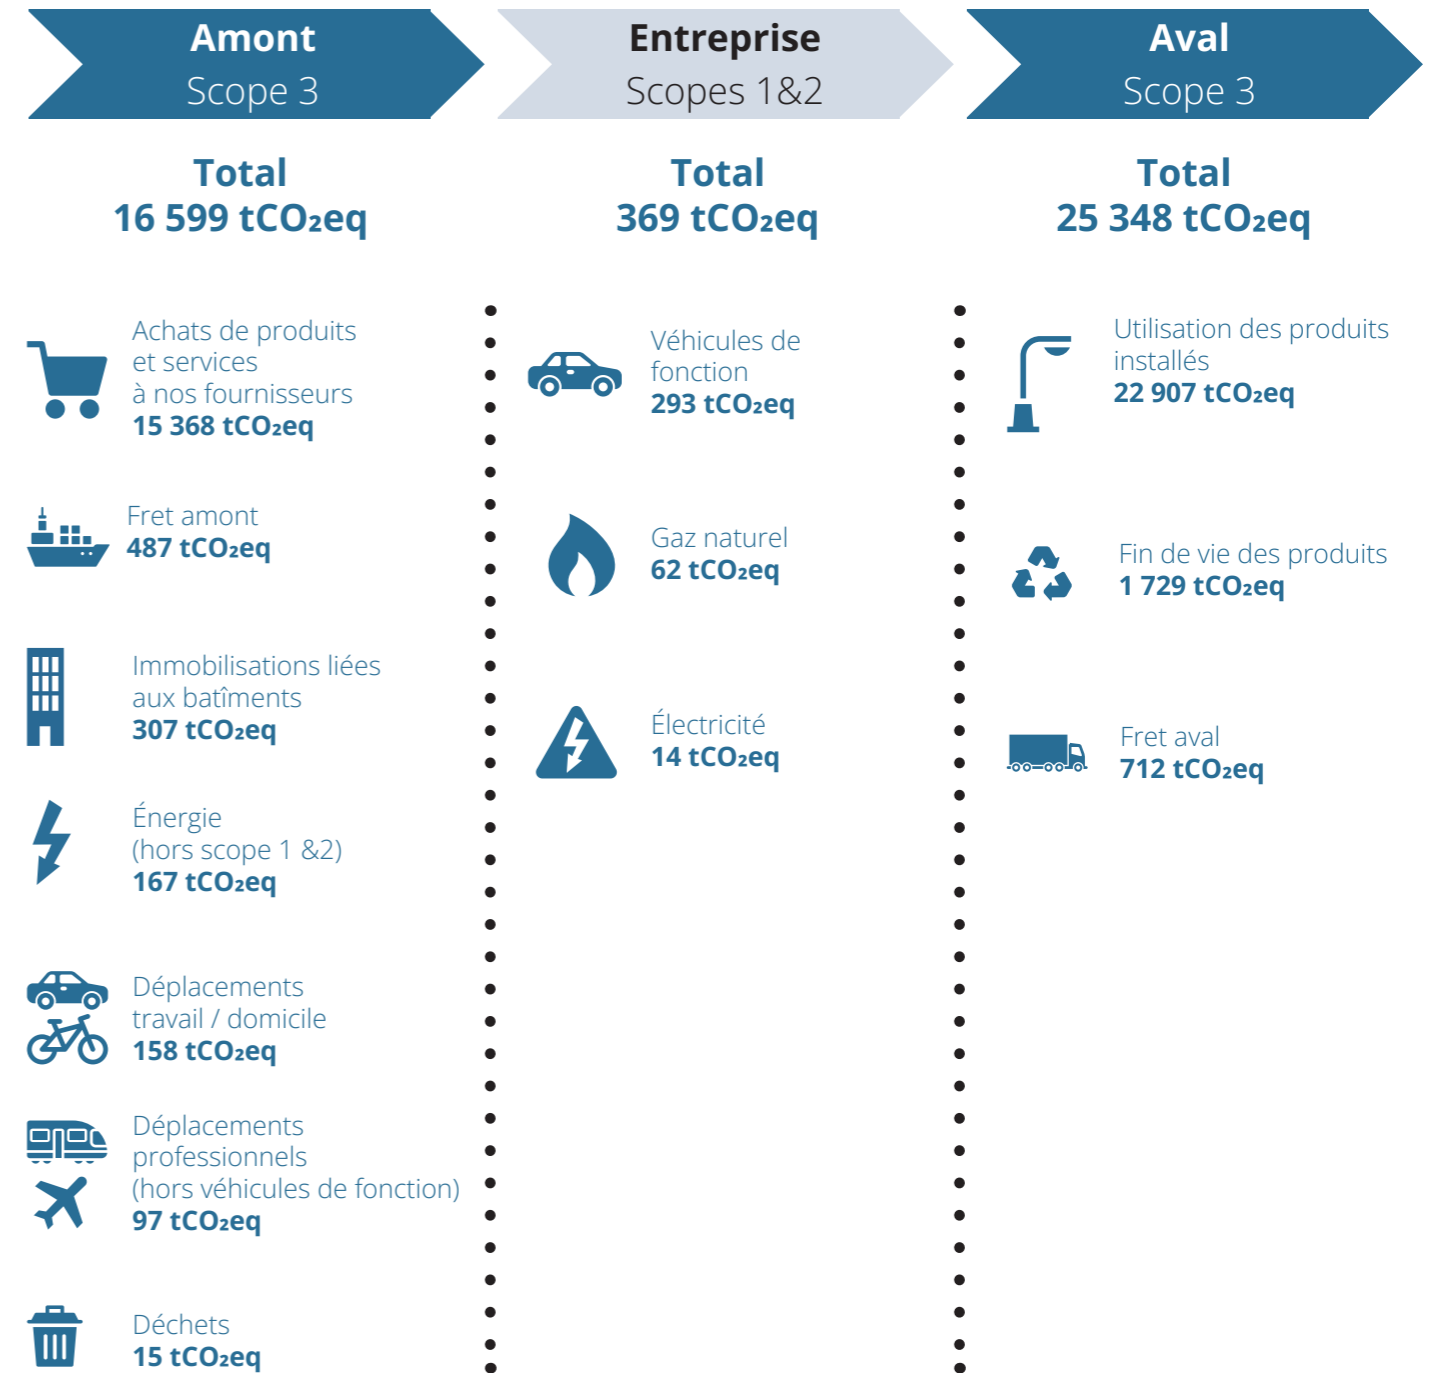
Amont
Scope 3

Total
16 599 t$CO_2$eq

Achats de produits et services à nos fournisseurs
15 368 t$CO_2$eq

Fret amont
487 t$CO_2$eq

Immobilisations liées aux batîments
307 t$CO_2$eq

Énergie (hors scope 1 &2)
167 t$CO_2$eq

Déplacements travail / domicile
158 t$CO_2$eq

Déplacements professionnels (hors véhicules de fonction)
97 t$CO_2$eq

Déchets
15 t$CO_2$eq

Entreprise
Scopes 1&2

Total
369 t$CO_2$eq

Véhicules de fonction
293 t$CO_2$eq

Gaz naturel
62 t$CO_2$eq

Électricité
14 t$CO_2$eq

Aval
Scope 3

Total
25 348 t$CO_2$eq

Utilisation des produits installés
22 907 t$CO_2$eq

Fin de vie des produits
1 729 t$CO_2$eq

Fret aval
712 t$CO_2$eq